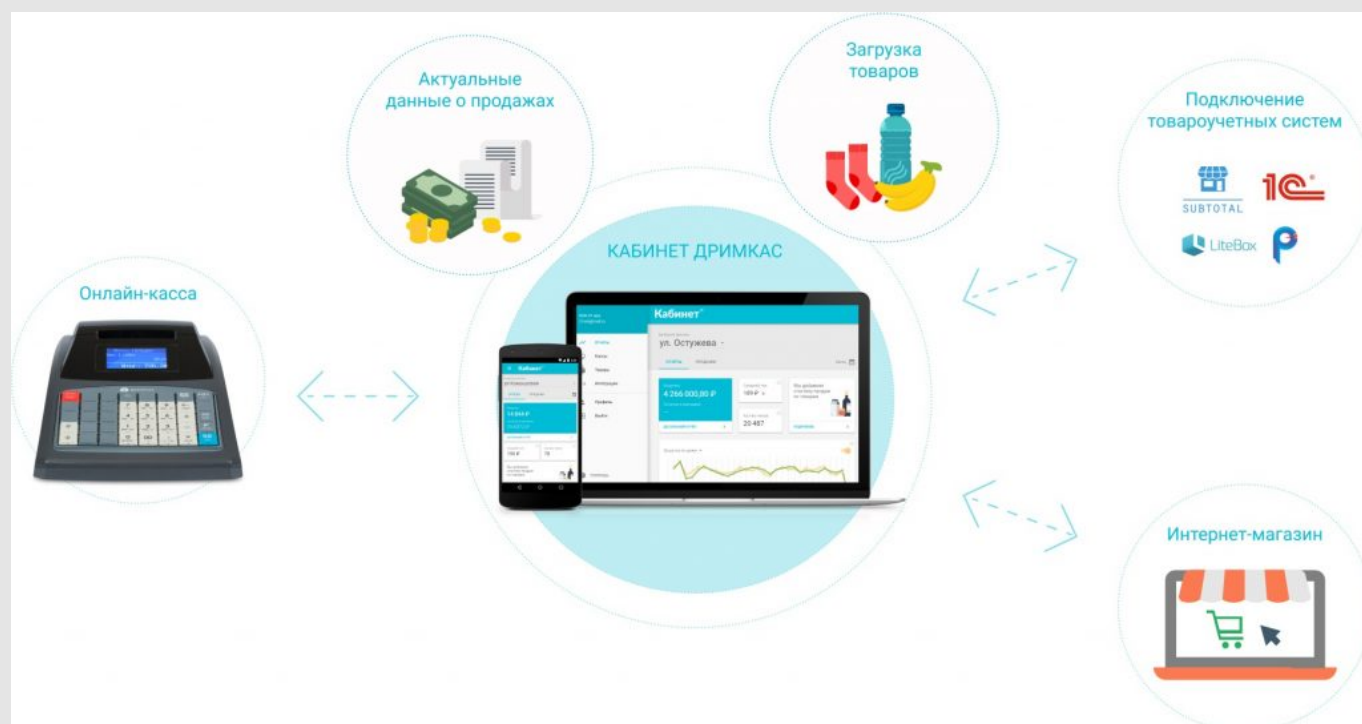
Актуальные данные о продажах

Загрузка товаров

Подключение товароучетных систем

SUBTOTAL

1С

LiteBox

Онлайн-касса

КАБИНЕТ ДРИМКАС

Кабинет

ул. Остужева

4 266 000,00 ₽

189 ₽

20 487

14 844 ₽

Интернет-магазин